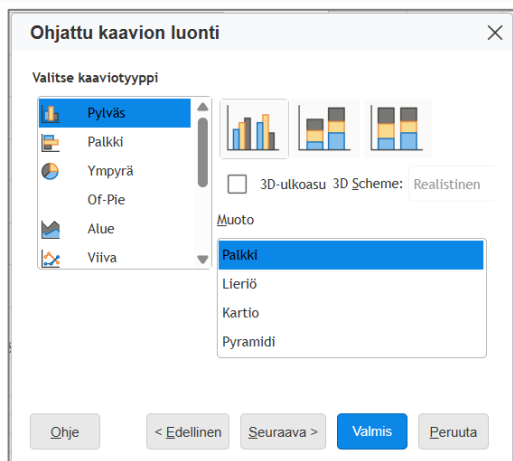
Ohjattu kaavion luonti

Valitse kaaviotyyppi

Pylväs
Palkki
Ympyrä
Of-Pie
Alue
Viiva

3D-ulkoasu 3D Scheme: Realistinen

Muoto

Palkki
Lieriö
Kartio
Pyramidi

Ohje
< Edellinen
Seuraava >
Valmis
Peruuta